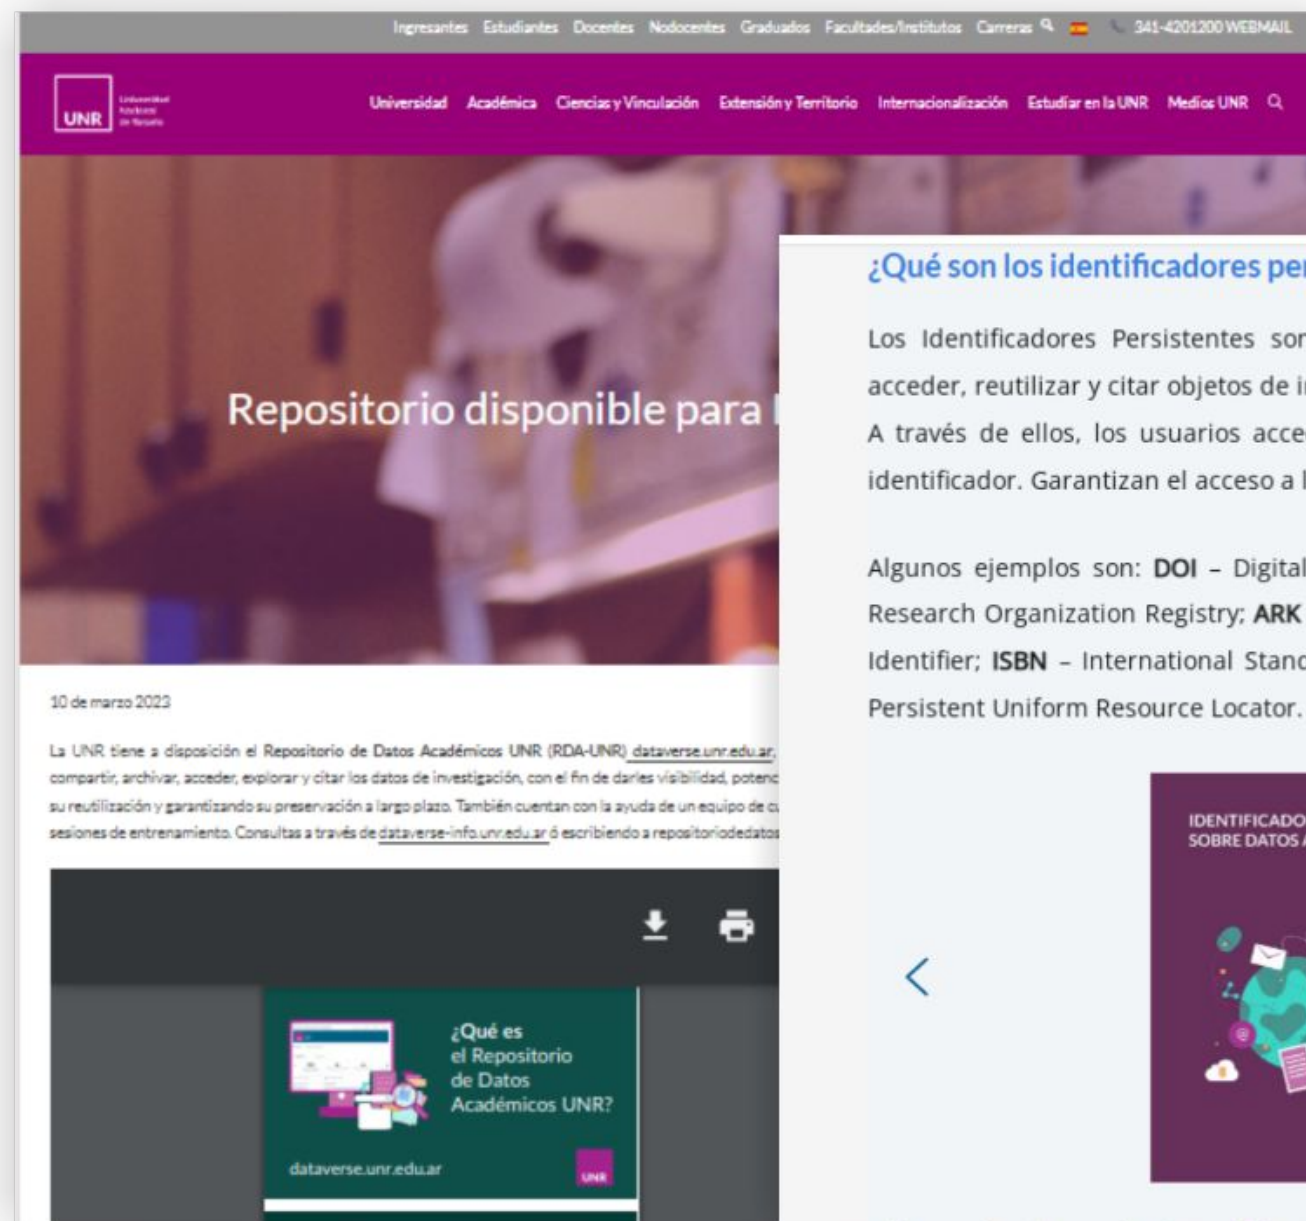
Ingresantes Estudiantes Docentes Nodocentes Graduados Facultades/Institutos Carreras 341-4201200 WEBMAIL

UNR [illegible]

Universidad Académica Ciencias y Vinculación Extensión y Territorio Internacionalización Estudiar en la UNR Medios UNR

Repositorio disponible para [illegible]

10 de marzo 2023

La UNR tiene a disposición el Repositorio de Datos Académicos UNR (RDA-UNR) dataverse.unr.edu.ar, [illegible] compartir, archivar, acceder, explorar y citar los datos de investigación, con el fin de darles visibilidad, potenc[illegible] su reutilización y garantizando su preservación a largo plazo. También cuentan con la ayuda de un equipo de c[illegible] sesiones de entrenamiento. Consultas a través de dataverse-info.unr.edu.ar ó escribiendo a repositoriodedatos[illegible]

¿Qué es el Repositorio de Datos Académicos UNR?

dataverse.unr.edu.ar

UNR

¿Qué son los identificadores per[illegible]

Los Identificadores Persistentes son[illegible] acceder, reutilizar y citar objetos de i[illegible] A través de ellos, los usuarios acce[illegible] identificador. Garantizan el acceso a l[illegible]

Algunos ejemplos son: DOI – Digital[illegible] Research Organization Registry; ARK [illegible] Identifier; ISBN – International Stanc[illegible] Persistent Uniform Resource Locator.

IDENTIFICADO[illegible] SOBRE DATOS A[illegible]